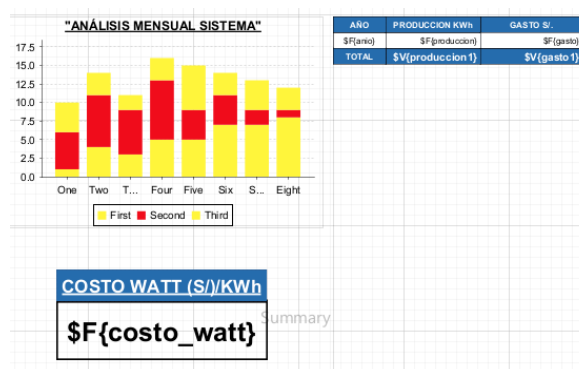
"ANÁLISIS MENSUAL SISTEMA"

17.5
15.0
12.5
10.0
7.5
5.0
2.5
0.0

One Two T... Four Five Six S... Eight

First Second Third

| AÑO | PRODUCCION KWh | GASTO S/. |
|---|---|---|
| $F{anio} | $F{produccion} | $F{gasto} |
| TOTAL | $V{produccion1} | $V{gasto1} |

COSTO WATT (S/)/KWh

$F{costo_watt}

Summary